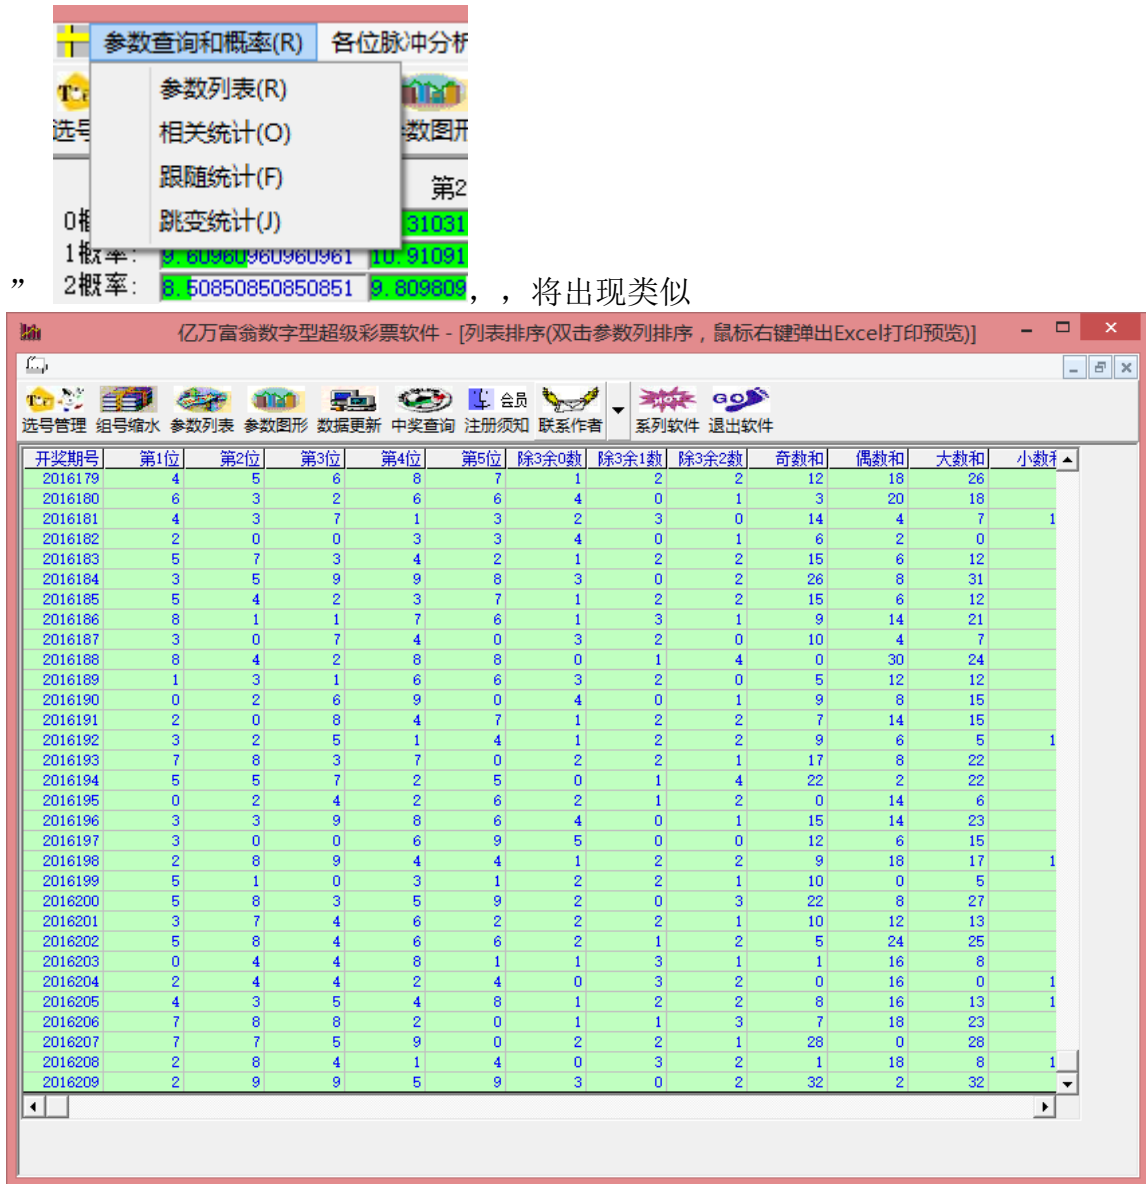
参数查询和概率(R)　各位脉冲分析

参数列表(R)
相关统计(O)
跟随统计(F)
跳变统计(J)

选号　数图形　第2

0概　31031
1概率: 9.60960960960961　10.91091
2概率: 8.50850850850851　9.809809

”　，，将出现类似

亿万富翁数字型超级彩票软件 - [列表排序(双击参数列排序，鼠标右键弹出Excel打印预览)]

选号管理　组号缩水　参数列表　参数图形　数据更新　中奖查询　会员 注册须知　联系作者　系列软件　退出软件

| 开奖期号 | 第1位 | 第2位 | 第3位 | 第4位 | 第5位 | 除3余0数 | 除3余1数 | 除3余2数 | 奇数和 | 偶数和 | 大数和 | 小数和 |
|---|---|---|---|---|---|---|---|---|---|---|---|---|
| 2016179 | 4 | 5 | 6 | 8 | 7 | 1 | 2 | 2 | 12 | 18 | 26 | |
| 2016180 | 6 | 3 | 2 | 6 | 6 | 4 | 0 | 1 | 3 | 20 | 18 | |
| 2016181 | 4 | 3 | 7 | 1 | 3 | 2 | 3 | 0 | 14 | 4 | 7 | 1 |
| 2016182 | 2 | 0 | 0 | 3 | 3 | 4 | 0 | 1 | 6 | 2 | 0 | |
| 2016183 | 5 | 7 | 3 | 4 | 2 | 1 | 2 | 2 | 15 | 6 | 12 | |
| 2016184 | 3 | 5 | 9 | 9 | 8 | 3 | 0 | 2 | 26 | 8 | 31 | |
| 2016185 | 5 | 4 | 2 | 3 | 7 | 1 | 2 | 2 | 15 | 6 | 12 | |
| 2016186 | 8 | 1 | 1 | 7 | 6 | 1 | 3 | 1 | 9 | 14 | 21 | |
| 2016187 | 3 | 0 | 7 | 4 | 0 | 3 | 2 | 0 | 10 | 4 | 7 | |
| 2016188 | 8 | 4 | 2 | 8 | 8 | 0 | 1 | 4 | 0 | 30 | 24 | |
| 2016189 | 1 | 3 | 1 | 6 | 6 | 3 | 2 | 0 | 5 | 12 | 12 | |
| 2016190 | 0 | 2 | 6 | 9 | 0 | 4 | 0 | 1 | 9 | 8 | 15 | |
| 2016191 | 2 | 0 | 8 | 4 | 7 | 1 | 2 | 2 | 7 | 14 | 15 | |
| 2016192 | 3 | 2 | 5 | 1 | 4 | 1 | 2 | 2 | 9 | 6 | 5 | 1 |
| 2016193 | 7 | 8 | 3 | 7 | 0 | 2 | 2 | 1 | 17 | 8 | 22 | |
| 2016194 | 5 | 5 | 7 | 2 | 5 | 0 | 1 | 4 | 22 | 2 | 22 | |
| 2016195 | 0 | 2 | 4 | 2 | 6 | 2 | 1 | 2 | 0 | 14 | 6 | |
| 2016196 | 3 | 3 | 9 | 8 | 6 | 4 | 0 | 1 | 15 | 14 | 23 | |
| 2016197 | 3 | 0 | 0 | 6 | 9 | 5 | 0 | 0 | 12 | 6 | 15 | |
| 2016198 | 2 | 8 | 9 | 4 | 4 | 1 | 2 | 2 | 9 | 18 | 17 | 1 |
| 2016199 | 5 | 1 | 0 | 3 | 1 | 2 | 2 | 1 | 10 | 0 | 5 | |
| 2016200 | 5 | 8 | 3 | 5 | 9 | 2 | 0 | 3 | 22 | 8 | 27 | |
| 2016201 | 3 | 7 | 4 | 6 | 2 | 2 | 2 | 1 | 10 | 12 | 13 | |
| 2016202 | 5 | 8 | 4 | 6 | 6 | 2 | 1 | 2 | 5 | 24 | 25 | |
| 2016203 | 0 | 4 | 4 | 8 | 1 | 1 | 3 | 1 | 1 | 16 | 8 | |
| 2016204 | 2 | 4 | 4 | 2 | 4 | 0 | 3 | 2 | 0 | 16 | 0 | 1 |
| 2016205 | 4 | 3 | 5 | 4 | 8 | 1 | 2 | 2 | 8 | 16 | 13 | 1 |
| 2016206 | 7 | 8 | 8 | 2 | 0 | 1 | 1 | 3 | 7 | 18 | 23 | |
| 2016207 | 7 | 7 | 5 | 9 | 0 | 2 | 2 | 1 | 28 | 0 | 28 | |
| 2016208 | 2 | 8 | 4 | 1 | 4 | 0 | 3 | 2 | 1 | 18 | 8 | 1 |
| 2016209 | 2 | 9 | 9 | 5 | 9 | 3 | 0 | 2 | 32 | 2 | 32 | |